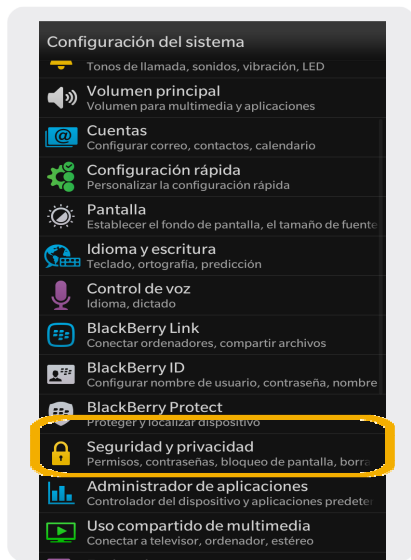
Configuración del sistema

Tonos de llamada, sonidos, vibración, LED

Volumen principal
Volumen para multimedia y aplicaciones

Cuentas
Configurar correo, contactos, calendario

Configuración rápida
Personalizar la configuración rápida

Pantalla
Establecer el fondo de pantalla, el tamaño de fuente

Idioma y escritura
Teclado, ortografía, predicción

Control de voz
Idioma, dictado

BlackBerry Link
Conectar ordenadores, compartir archivos

BlackBerry ID
Configurar nombre de usuario, contraseña, nombre

BlackBerry Protect
Proteger y localizar dispositivo

Seguridad y privacidad
Permisos, contraseñas, bloqueo de pantalla, borra

Administrador de aplicaciones
Controlador del dispositivo y aplicaciones predete

Uso compartido de multimedia
Conectar a televisor, ordenador, estéreo